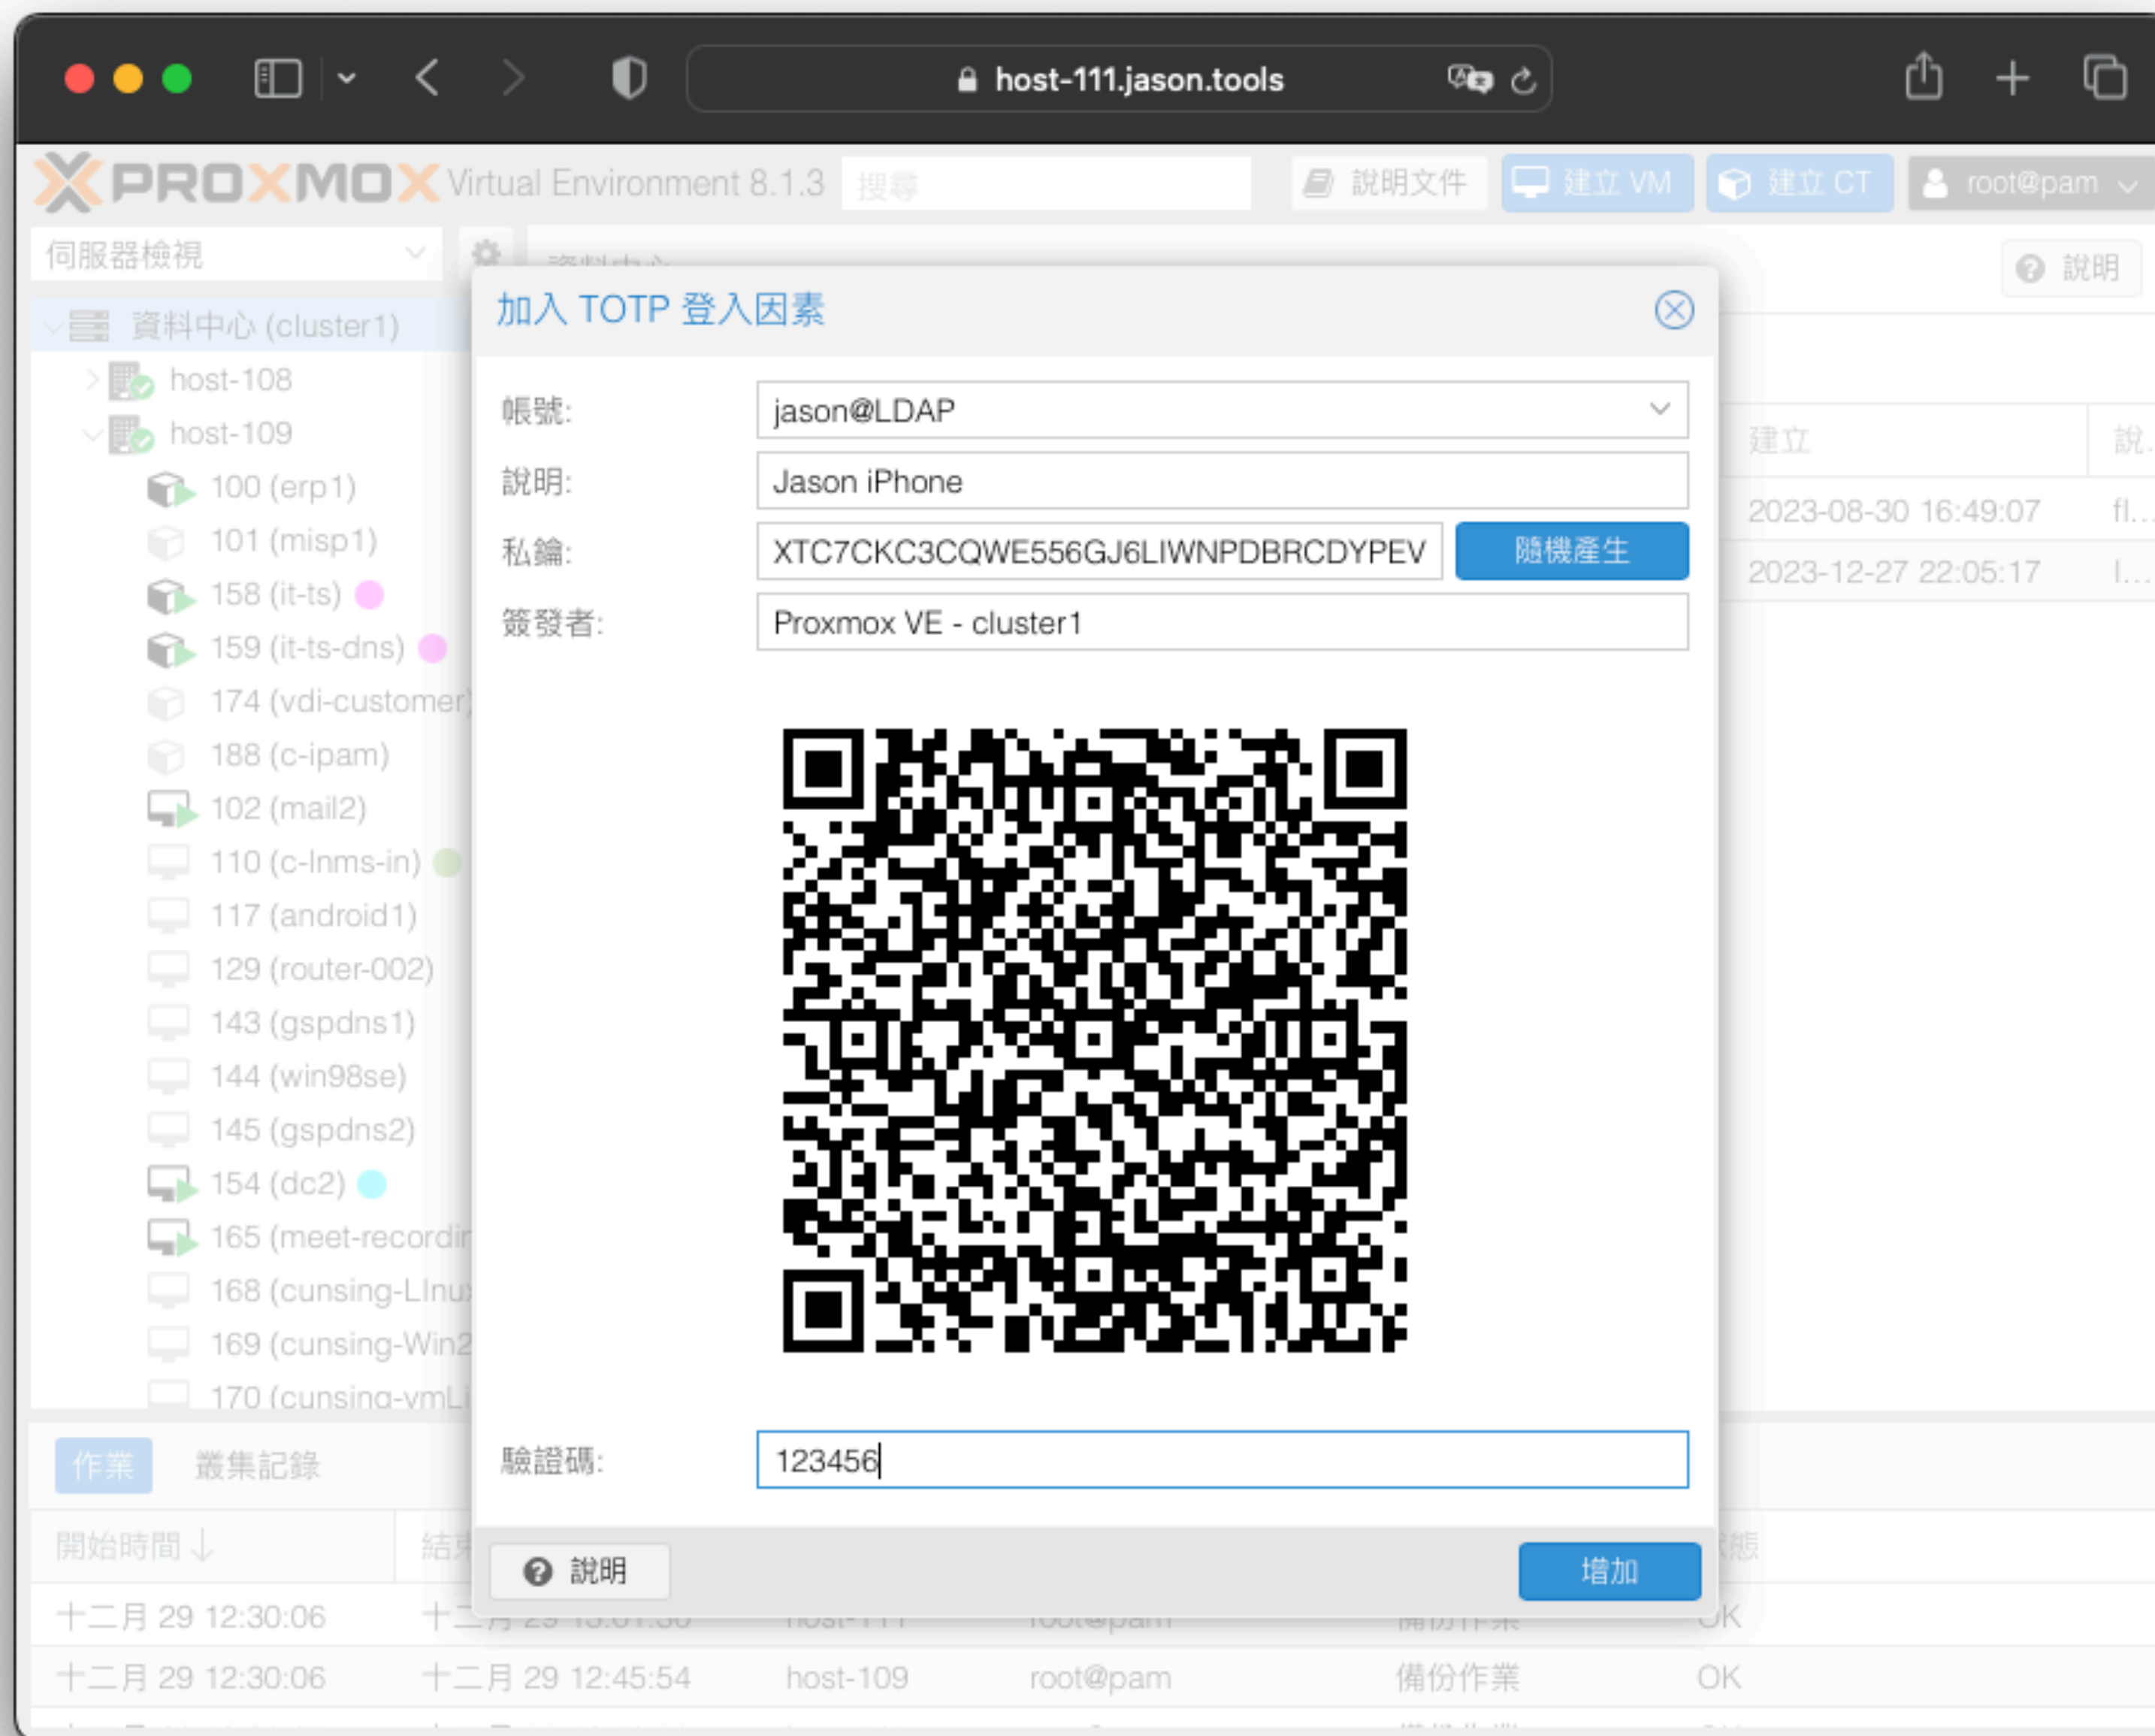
host-111.jason.tools

PROXMOX Virtual Environment 8.1.3 搜尋 說明文件 建立 VM 建立 CT root@pam

伺服器檢視

資料中心 (cluster1)
host-108
host-109
100 (erp1)
101 (misp1)
158 (it-ts)
159 (it-ts-dns)
174 (vdi-customer)
188 (c-ipam)
102 (mail2)
110 (c-lnms-in)
117 (android1)
129 (router-002)
143 (gspdns1)
144 (win98se)
145 (gspdns2)
154 (dc2)
165 (meet-recordi
168 (cunsing-LInu
169 (cunsing-Win2
170 (cunsing-vmL

說明

建立 | 說...
2023-08-30 16:49:07 | fl...
2023-12-27 22:05:17 | l...

加入 TOTP 登入因素

帳號: jason@LDAP
說明: Jason iPhone
私鑰: XTC7CKC3CQWE556GJ6LIWNPDBRCDYPEV 隨機產生
簽發者: Proxmox VE - cluster1

驗證碼: 123456

說明 增加

作業 叢集記錄

開始時間 ↓ 結 態
十二月 29 12:30:06 | 十二月 29 13:01:30 | host-111 | root@pam | 備份作業 | OK
十二月 29 12:30:06 | 十二月 29 12:45:54 | host-109 | root@pam | 備份作業 | OK